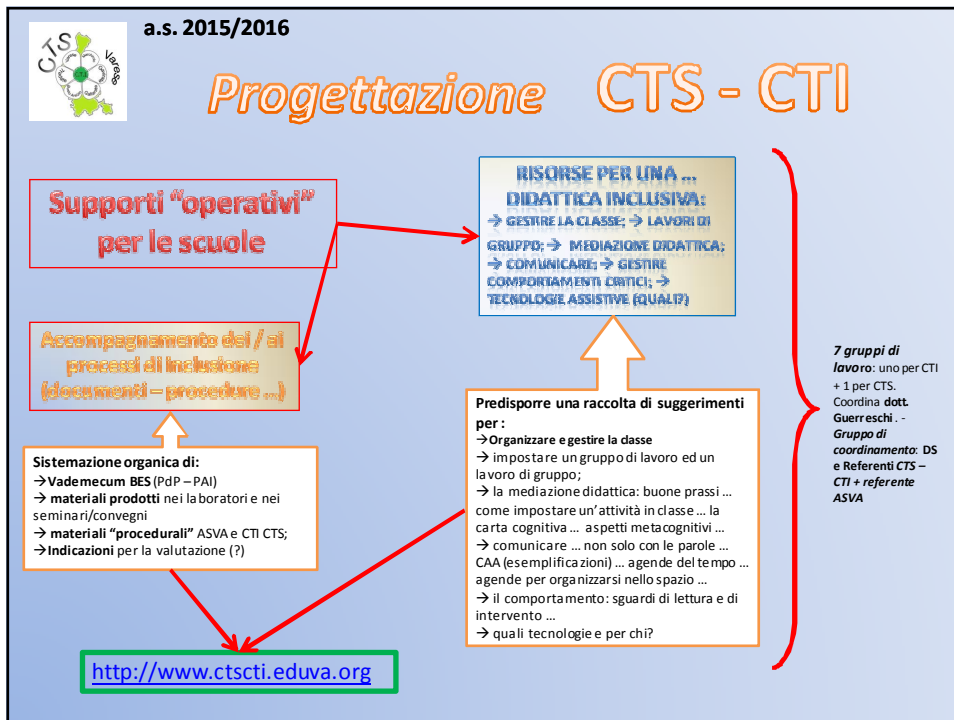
CTS Varese

a.s. 2015/2016

Progettazione CTS - CTI

Supporti "operativi" per le scuole

RISORSE PER UNA … DIDATTICA INCLUSIVA: → GESTIRE LA CLASSE; → LAVORI DI GRUPPO; → MEDIAZIONE DIDATTICA; → COMUNICARE; → GESTIRE COMPORTAMENTI CRITICI; → TECNOLOGIE ASSISTIVE (QUALI?)

Accompagnamento dei / ai processi di inclusione (documenti – procedure …)

Predisporre una raccolta di suggerimenti per :
→Organizzare e gestire la classe
→ impostare un gruppo di lavoro ed un lavoro di gruppo;
→ la mediazione didattica: buone prassi … come impostare un'attività in classe … la carta cognitiva … aspetti metacognitivi …
→ comunicare … non solo con le parole … CAA (esemplificazioni) … agende del tempo … agende per organizzarsi nello spazio …
→ il comportamento: sguardi di lettura e di intervento …
→ quali tecnologie e per chi?

Sistemazione organica di:
→Vademecum BES (PdP – PAI)
→ materiali prodotti nei laboratori e nei seminari/convegni
→ materiali "procedurali" ASVA e CTI CTS;
→Indicazioni per la valutazione (?)

7 gruppi di lavoro: uno per CTI + 1 per CTS. Coordina dott. Guerreschi. - Gruppo di coordinamento: DS e Referenti CTS – CTI + referente ASVA

http://www.ctscti.eduva.org